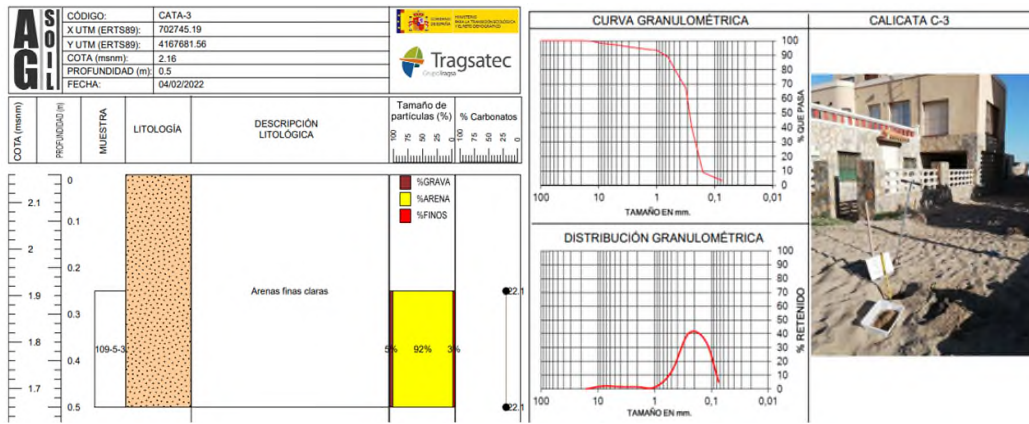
AG SOIL

| CÓDIGO: | CATA-3 |
|---|---|
| X UTM (ERTS89): | 702745.19 |
| Y UTM (ERTS89): | 4167681.56 |
| COTA (msnm): | 2.16 |
| PROFUNDIDAD (m): | 0.5 |
| FECHA: | 04/02/2022 |

GOBIERNO DE ESPAÑA MINISTERIO PARA LA TRANSICIÓN ECOLÓGICA Y EL RETO DEMOGRÁFICO

Tragsatec Grupo Tragsa

COTA (msnm) PROFUNDIDAD (m) MUESTRA LITOLOGÍA DESCRIPCIÓN LITOLÓGICA Tamaño de partículas (%) % Carbonatos

100 75 50 25 0 100 75 50 25 0

2.1 2 1.9 1.8 1.7

0 0.1 0.2 0.3 0.4 0.5

%GRAVA
%ARENA
%FINOS

109-5-3

Arenas finas claras

5% 92% 3%

22.1

22.1

CURVA GRANULOMÉTRICA

100 90 80 70 60 50 40 30 20 10 0

% QUE PASA

100 10 1 0,1 0,01

TAMAÑO EN mm.

DISTRIBUCIÓN GRANULOMÉTRICA

100 90 80 70 60 50 40 30 20 10 0

% RETENIDO

100 10 1 0,1 0,01

TAMAÑO EN mm.

CALICATA C-3